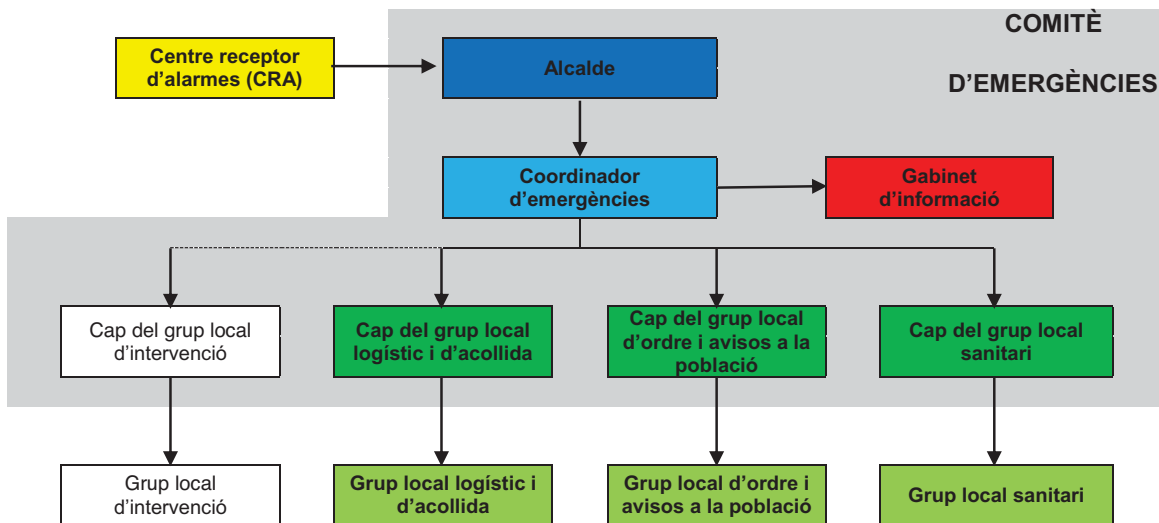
COMITÈ

D'EMERGÈNCIES

Centre receptor d'alarmes (CRA)

Alcalde

Coordinador d'emergències

Gabinet d'informació

Cap del grup local d'intervenció

Cap del grup local logístic i d'acollida

Cap del grup local d'ordre i avisos a la població

Cap del grup local sanitari

Grup local d'intervenció

Grup local logístic i d'acollida

Grup local d'ordre i avisos a la població

Grup local sanitari